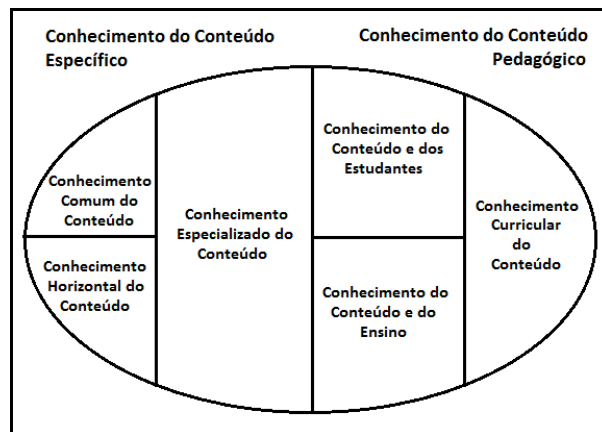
Conhecimento do Conteúdo Específico

Conhecimento do Conteúdo Pedagógico

Conhecimento Comum do Conteúdo

Conhecimento Horizontal do Conteúdo

Conhecimento Especializado do Conteúdo

Conhecimento do Conteúdo e dos Estudantes

Conhecimento do Conteúdo e do Ensino

Conhecimento Curricular do Conteúdo